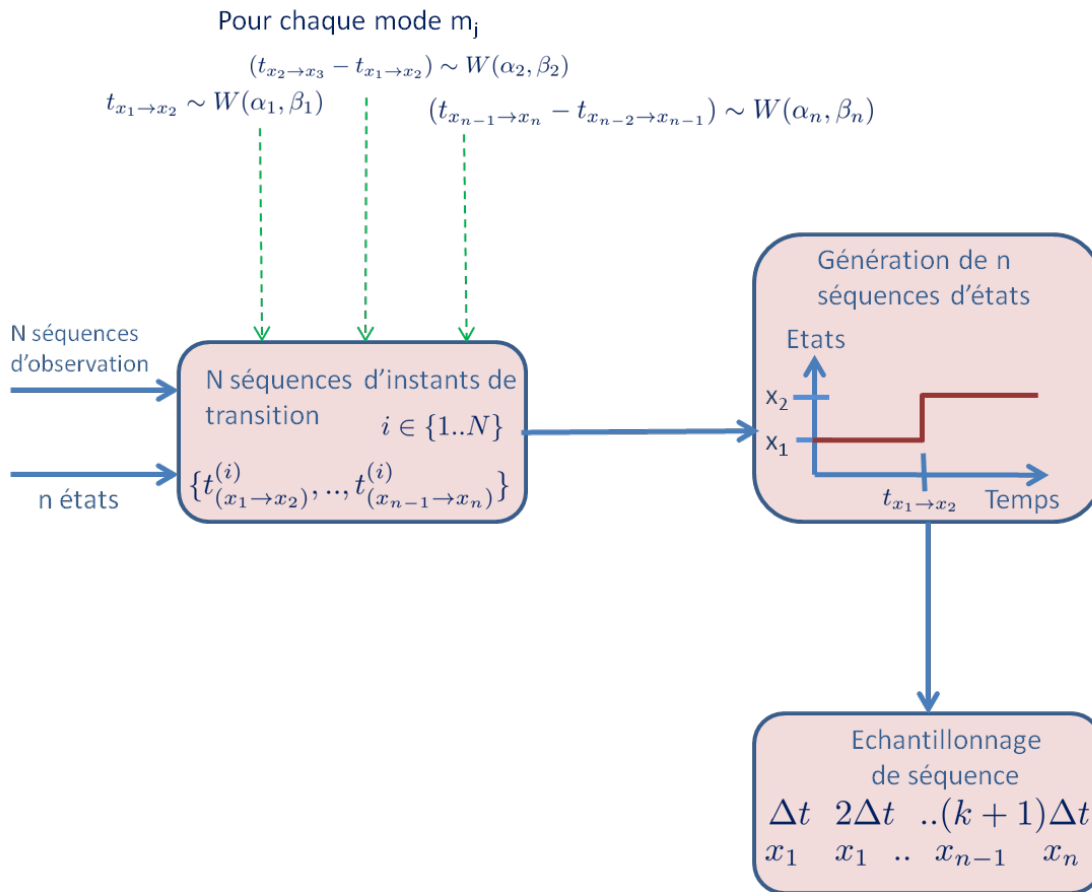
Pour chaque mode $m_j$

$(t_{x_2 \to x_3} - t_{x_1 \to x_2}) \sim W(\alpha_2, \beta_2)$

$t_{x_1 \to x_2} \sim W(\alpha_1, \beta_1)$

$(t_{x_{n-1} \to x_n} - t_{x_{n-2} \to x_{n-1}}) \sim W(\alpha_n, \beta_n)$

N séquences d'observation

n états

N séquences d'instants de transition $i \in \{1..N\}$

$\{t^{(i)}_{(x_1 \to x_2)}, .., t^{(i)}_{(x_{n-1} \to x_n)}\}$

Génération de n séquences d'états

Etats

$x_2$

$x_1$

$t_{x_1 \to x_2}$

Temps

Echantillonnage de séquence

$\Delta t \quad 2\Delta t \quad ..(k+1)\Delta t$

$x_1 \quad x_1 \quad .. \quad x_{n-1} \quad x_n$